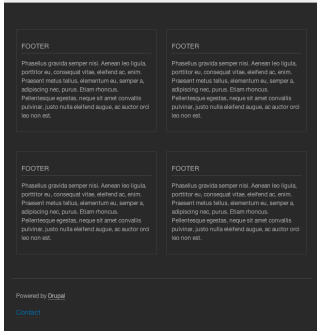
FOOTER

Phasellus gravida semper nisi. Aenean leo ligula, porttitor eu, consequat vitae, eleifend ac, enim. Praesent metus tellus, elementum eu, semper a, adipiscing nec, purus. Etiam rhoncus. Pellentesque egestas, neque sit amet convallis pulvinar, justo nulla eleifend augue, ac auctor orci leo non est.

FOOTER

Phasellus gravida semper nisi. Aenean leo ligula, porttitor eu, consequat vitae, eleifend ac, enim. Praesent metus tellus, elementum eu, semper a, adipiscing nec, purus. Etiam rhoncus. Pellentesque egestas, neque sit amet convallis pulvinar, justo nulla eleifend augue, ac auctor orci leo non est.

FOOTER

Phasellus gravida semper nisi. Aenean leo ligula, porttitor eu, consequat vitae, eleifend ac, enim. Praesent metus tellus, elementum eu, semper a, adipiscing nec, purus. Etiam rhoncus. Pellentesque egestas, neque sit amet convallis pulvinar, justo nulla eleifend augue, ac auctor orci leo non est.

FOOTER

Phasellus gravida semper nisi. Aenean leo ligula, porttitor eu, consequat vitae, eleifend ac, enim. Praesent metus tellus, elementum eu, semper a, adipiscing nec, purus. Etiam rhoncus. Pellentesque egestas, neque sit amet convallis pulvinar, justo nulla eleifend augue, ac auctor orci leo non est.

Powered by Drupal

Contact